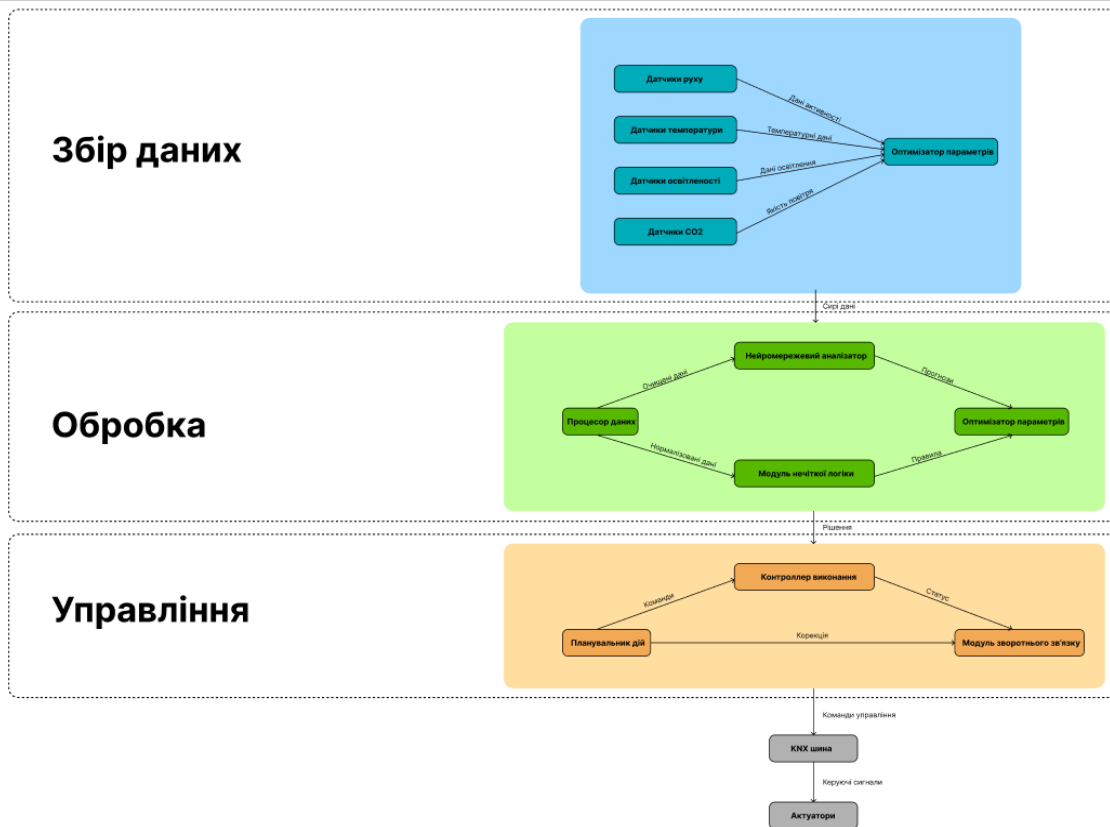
Збір даних

Датчики руху

Дані активності

Датчики температури

Температурні дані

Датчики освітленості

Дані освітлення

Датчики CO2

Якість повітря

Оптимізатор параметрів

Сирі дані

Обробка

Нейромережевий аналізатор

Очищені дані

Прогнози

Процесор даних

Оптимізатор параметрів

Нормалізовані дані

Правила

Модуль нечіткої логіки

Рішення

Управління

Контроллер виконання

Команди

Статус

Планувальник дій

Корекція

Модуль зворотнього зв'язку

Команди управління

KNX шина

Керуючі сигнали

Актуатори